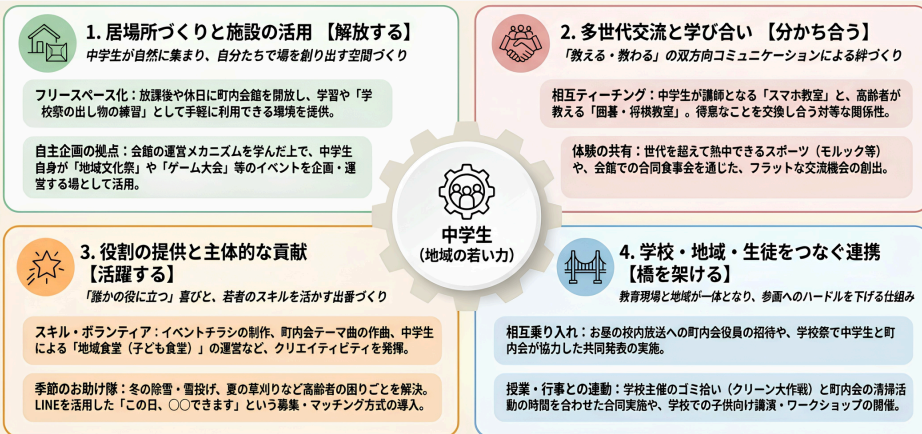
1. 居場所づくりと施設の活用 【解放する】

中学生が自然に集まり、自分たちで場を創り出す空間づくり

フリースペース化：放課後や休日に町内会館を開放し、学習や「学校祭の出し物の練習」として手軽に利用できる環境を提供。

自主企画の拠点：会館の運営メカニズムを学んだ上で、中学生自身が「地域文化祭」や「ゲーム大会」等のイベントを企画・運営する場として活用。

2. 多世代交流と学び合い 【分かち合う】

「教える・教わる」の双方向コミュニケーションによる絆づくり

相互ティーチング：中学生が講師となる「スマホ教室」と、高齢者が教える「囲碁・将棋教室」。得意なことを交換し合う対等な関係性。

体験の共有：世代を超えて熱中できるスポーツ（モルック等）や、会館での合同食事会を通じた、フラットな交流機会の創出。

中学生
（地域の若い力）

3. 役割の提供と主体的な貢献
【活躍する】

「誰かの役に立つ」喜びと、若者のスキルを活かす出番づくり

スキル・ボランティア：イベントチラシの制作、町内会テーマ曲の作曲、中学生による「地域食堂（子ども食堂）」の運営など、クリエイティビティを発揮。

季節のお助け隊：冬の除雪・雪投げ、夏の草刈りなど高齢者の困りごとを解決。LINEを活用した「この日、〇〇できます」という募集・マッチング方式の導入。

4. 学校・地域・生徒をつなぐ連携
【橋を架ける】

教育現場と地域が一体となり、参画へのハードルを下げる仕組み

相互乗り入れ：お昼の校内放送への町内会役員の招待や、学校祭で中学生と町内会が協力した共同発表の実施。

授業・行事との連動：学校主催のゴミ拾い（クリーン大作戦）と町内会の清掃活動の時間を合わせた合同実施や、学校での子供向け講演・ワークショップの開催。